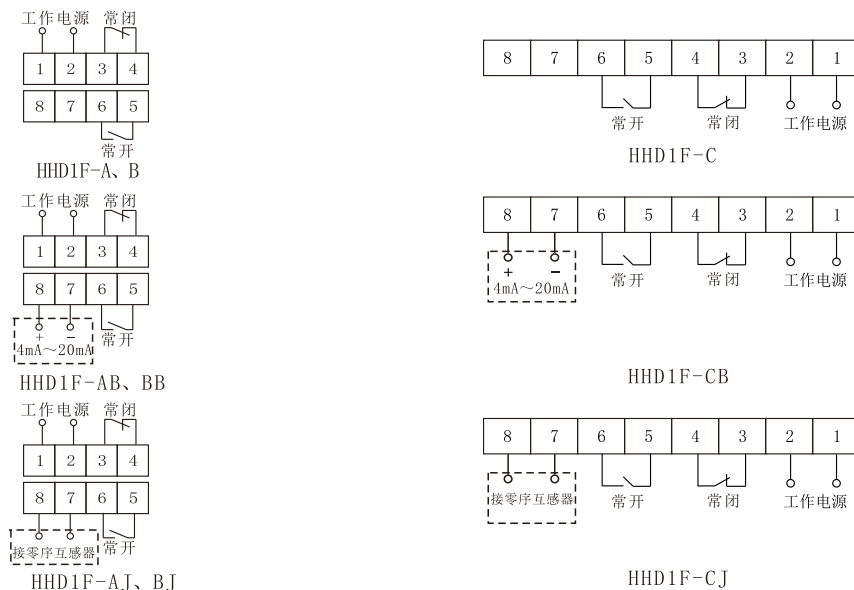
工作电源 常闭

| 1 | 2 | 3 | 4 |
|---|---|---|---|

| 8 | 7 | 6 | 5 |
|---|---|---|---|

常开

HHD1F-A、B

工作电源 常闭

| 1 | 2 | 3 | 4 |
|---|---|---|---|

| 8 | 7 | 6 | 5 |
|---|---|---|---|

+ −
4mA～20mA 常开

HHD1F-AB、BB

工作电源 常闭

| 1 | 2 | 3 | 4 |
|---|---|---|---|

| 8 | 7 | 6 | 5 |
|---|---|---|---|

接零序互感器 常开

HHD1F-AJ、BJ

| 8 | 7 | 6 | 5 | 4 | 3 | 2 | 1 |
|---|---|---|---|---|---|---|---|

常开 常闭 工作电源

HHD1F-C

| 8 | 7 | 6 | 5 | 4 | 3 | 2 | 1 |
|---|---|---|---|---|---|---|---|

+ −
4mA～20mA 常开 常闭 工作电源

HHD1F-CB

| 8 | 7 | 6 | 5 | 4 | 3 | 2 | 1 |
|---|---|---|---|---|---|---|---|

接零序互感器 常开 常闭 工作电源

HHD1F-CJ